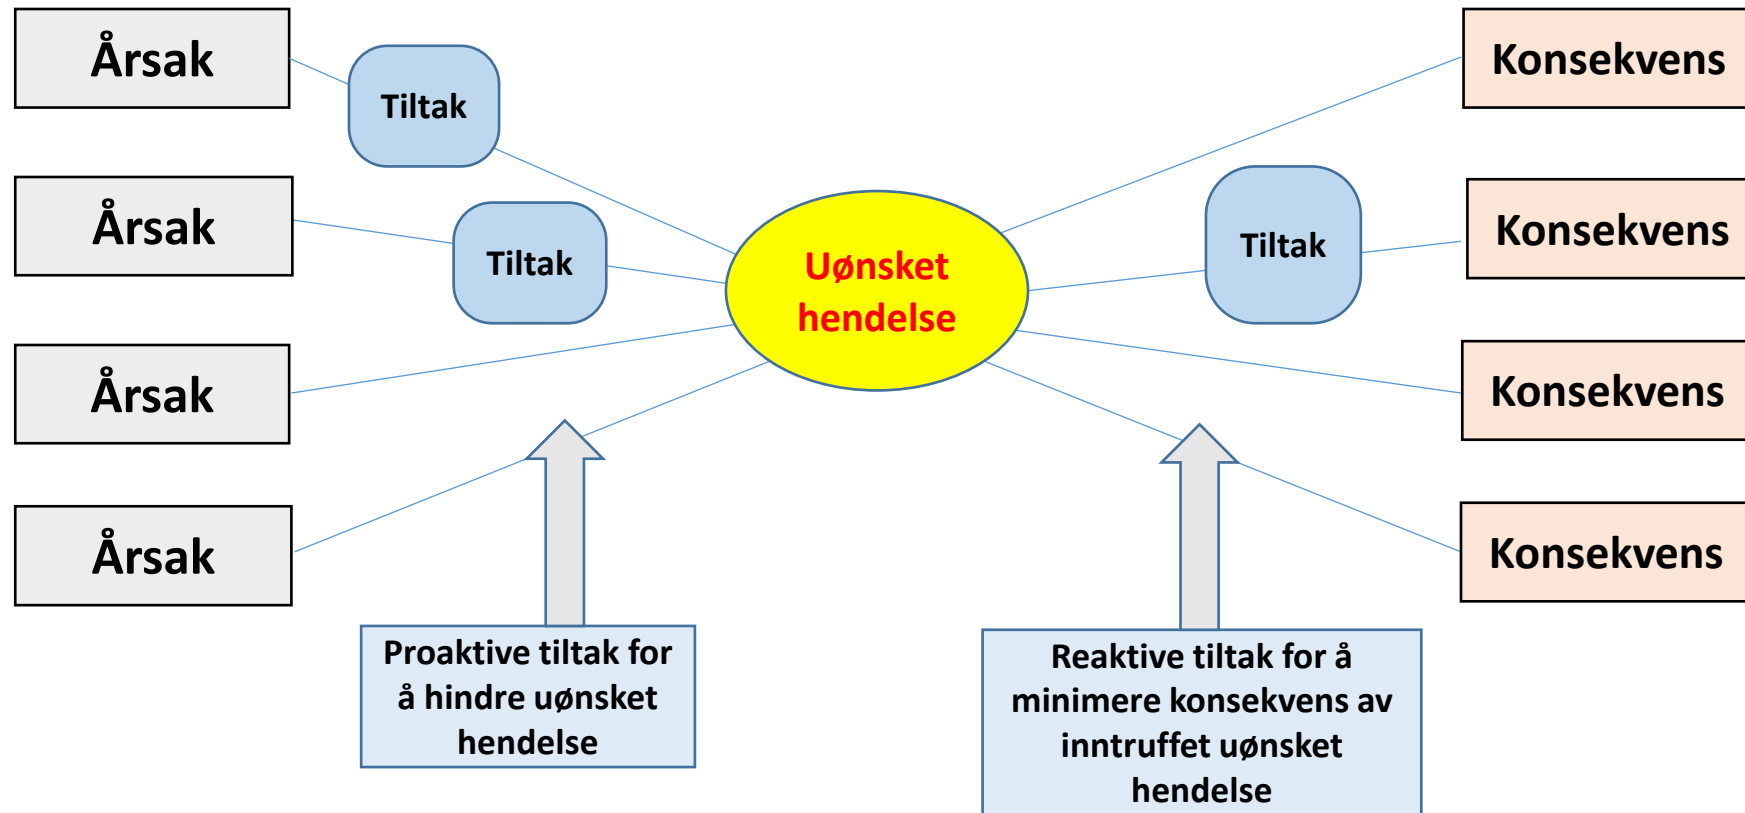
Årsak

Tiltak

Årsak

Tiltak

Årsak

Årsak

Uønsket hendelse

Konsekvens

Tiltak

Konsekvens

Konsekvens

Konsekvens

Proaktive tiltak for å hindre uønsket hendelse

Reaktive tiltak for å minimere konsekvens av inntruffet uønsket hendelse